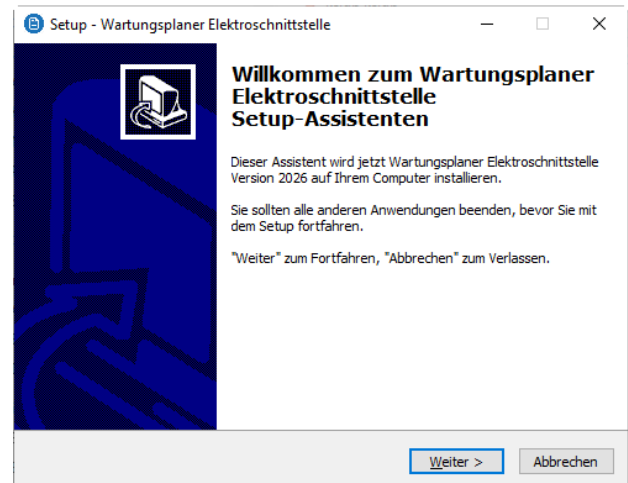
Setup - Wartungsplaner Elektroschnittstelle

Willkommen zum Wartungsplaner Elektroschnittstelle Setup-Assistenten

Dieser Assistent wird jetzt Wartungsplaner Elektroschnittstelle Version 2026 auf Ihrem Computer installieren.

Sie sollten alle anderen Anwendungen beenden, bevor Sie mit dem Setup fortfahren.

"Weiter" zum Fortfahren, "Abbrechen" zum Verlassen.

Weiter >

Abbrechen